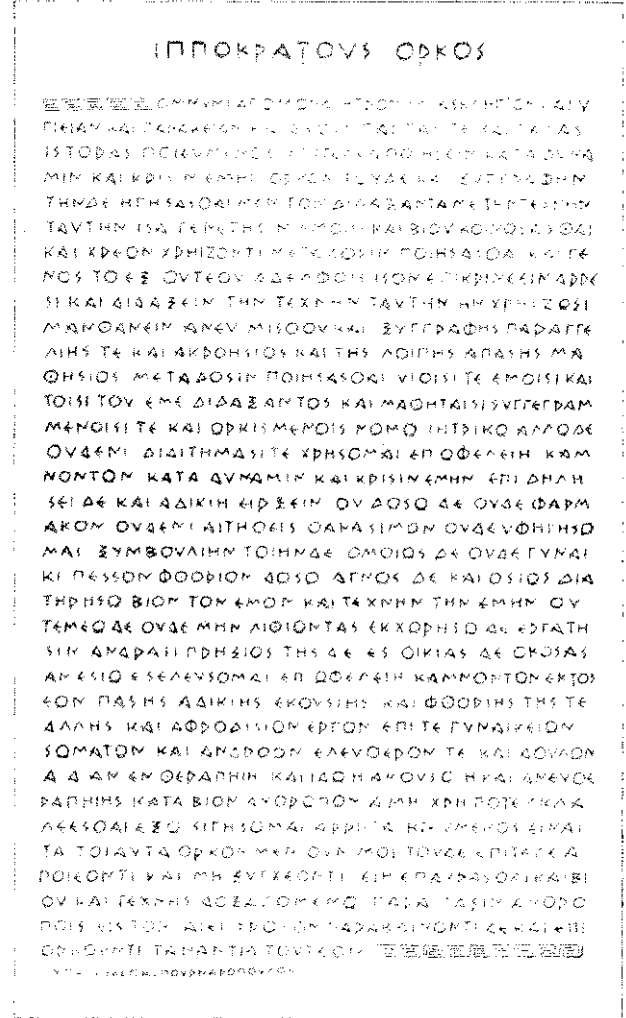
ΙΠΠΟΚΡΑΤΟΥΣ ΟΡΚΟΣ

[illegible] ΟΜΝΥΜΙ ΑΠΟΛΛΩΝΑ ΙΗΤΡΟΝ ΚΑΙ ΑΣΚΛΗΠΙΟΝ ΚΑΙ ΥΓΙΕΙΑΝ ΚΑΙ ΠΑΝΑΚΕΙΑΝ ΚΑΙ ΘΕΟΥΣ ΠΑΝΤΑΣ ΤΕ ΚΑΙ ΠΑΣΑΣ ΙΣΤΟΡΑΣ ΠΟΙΕΥΜΕΝΟΣ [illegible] ΚΑΤΑ ΔΥΝΑΜΙΝ ΚΑΙ ΚΡΙΣΙΝ ΕΜΗΝ ΟΡΚΟΝ ΤΟΝΔΕ ΚΑΙ ΞΥΓΓΡΑΦΗΝ ΤΗΝΔΕ ΗΓΗΣΑΣΘΑΙ ΜΕΝ ΤΟΝ ΔΙΔΑΞΑΝΤΑ ΜΕ ΤΗΝ ΤΕΧΝΗΝ ΤΑΥΤΗΝ ΙΣΑ ΓΕΝΕΤΗΣΙΝ ΕΜΟΙΣΙ ΚΑΙ ΒΙΟΥ ΚΟΙΝΩΣΑΣΘΑΙ ΚΑΙ ΧΡΕΩΝ ΧΡΗΙΖΟΝΤΙ ΜΕΤΑΔΟΣΙΝ ΠΟΙΗΣΑΣΘΑΙ ΚΑΙ ΓΕΝΟΣ ΤΟ ΕΞ ΩΥΤΕΟΥ ΑΔΕΛΦΟΙΣ ΙΣΟΝ ΕΠΙΚΡΙΝΕΕΙΝ ΑΡΡΕΣΙ ΚΑΙ ΔΙΔΑΞΕΙΝ ΤΗΝ ΤΕΧΝΗΝ ΤΑΥΤΗΝ ΗΝ ΧΡΗΙΖΩΣΙ ΜΑΝΘΑΝΕΙΝ ΑΝΕΥ ΜΙΣΘΟΥ ΚΑΙ ΞΥΓΓΡΑΦΗΣ ΠΑΡΑΓΓΕΛΙΗΣ ΤΕ ΚΑΙ ΑΚΡΟΗΣΙΟΣ ΚΑΙ ΤΗΣ ΛΟΙΠΗΣ ΑΠΑΣΗΣ ΜΑΘΗΣΙΟΣ ΜΕΤΑΔΟΣΙΝ ΠΟΙΗΣΑΣΘΑΙ ΥΙΟΙΣΙ ΤΕ ΕΜΟΙΣΙ ΚΑΙ ΤΟΙΣΙ ΤΟΥ ΕΜΕ ΔΙΔΑΞΑΝΤΟΣ ΚΑΙ ΜΑΘΗΤΑΙΣΙ ΣΥΓΓΕΓΡΑΜΜΕΝΟΙΣΙ ΤΕ ΚΑΙ ΩΡΚΙΣΜΕΝΟΙΣ ΝΟΜΩ ΙΗΤΡΙΚΩ ΑΛΛΩ ΔΕ ΟΥΔΕΝΙ ΔΙΑΙΤΗΜΑΣΙ ΤΕ ΧΡΗΣΟΜΑΙ ΕΠ ΩΦΕΛΕΙΗ ΚΑΜΝΟΝΤΩΝ ΚΑΤΑ ΔΥΝΑΜΙΝ ΚΑΙ ΚΡΙΣΙΝ ΕΜΗΝ ΕΠΙ ΔΗΛΗΣΕΙ ΔΕ ΚΑΙ ΑΔΙΚΙΗ ΕΙΡΞΕΙΝ ΟΥ ΔΩΣΩ ΔΕ ΟΥΔΕ ΦΑΡΜΑΚΟΝ ΟΥΔΕΝΙ ΑΙΤΗΘΕΙΣ ΘΑΝΑΣΙΜΟΝ ΟΥΔΕ ΥΦΗΓΗΣΟΜΑΙ ΞΥΜΒΟΥΛΙΗΝ ΤΟΙΗΝΔΕ ΟΜΟΙΩΣ ΔΕ ΟΥΔΕ ΓΥΝΑΙΚΙ ΠΕΣΣΟΝ ΦΘΟΡΙΟΝ ΔΩΣΩ ΑΓΝΩΣ ΔΕ ΚΑΙ ΟΣΙΩΣ ΔΙΑΤΗΡΗΣΩ ΒΙΟΝ ΤΟΝ ΕΜΟΝ ΚΑΙ ΤΕΧΝΗΝ ΤΗΝ ΕΜΗΝ ΟΥ ΤΕΜΕΩ ΔΕ ΟΥΔΕ ΜΗΝ ΛΙΘΙΩΝΤΑΣ ΕΚΧΩΡΗΣΩ ΔΕ ΕΡΓΑΤΗΣΙΝ ΑΝΔΡΑΣΙ ΠΡΗΞΙΟΣ ΤΗΣΔΕ ΕΣ ΟΙΚΙΑΣ ΔΕ ΟΚΟΣΑΣ ΑΝ ΕΣΙΩ ΕΣΕΛΕΥΣΟΜΑΙ ΕΠ ΩΦΕΛΕΙΗ ΚΑΜΝΟΝΤΩΝ ΕΚΤΟΣ ΕΩΝ ΠΑΣΗΣ ΑΔΙΚΙΗΣ ΕΚΟΥΣΙΗΣ ΚΑΙ ΦΘΟΡΙΗΣ ΤΗΣ ΤΕ ΑΛΛΗΣ ΚΑΙ ΑΦΡΟΔΙΣΙΩΝ ΕΡΓΩΝ ΕΠΙ ΤΕ ΓΥΝΑΙΚΕΙΩΝ ΣΩΜΑΤΩΝ ΚΑΙ ΑΝΔΡΩΩΝ ΕΛΕΥΘΕΡΩΝ ΤΕ ΚΑΙ ΔΟΥΛΩΝ Α Δ ΑΝ ΕΝ ΘΕΡΑΠΗΙΗ ΚΑΙ ΙΔΩ Η ΑΚΟΥΣΩ Η ΚΑΙ ΑΝΕΥ ΘΕΡΑΠΗΙΗΣ ΚΑΤΑ ΒΙΟΝ ΑΝΘΡΩΠΩΝ Α ΜΗ ΧΡΗ ΠΟΤΕ ΕΚΛΑΛΕΕΣΘΑΙ ΕΞΩ ΣΙΓΗΣΟΜΑΙ ΑΡΡΗΤΑ ΗΓΕΥΜΕΝΟΣ ΕΙΝΑΙ ΤΑ ΤΟΙΑΥΤΑ ΟΡΚΟΝ ΜΕΝ ΟΥΝ ΜΟΙ ΤΟΝΔΕ ΕΠΙΤΕΛΕΑ ΠΟΙΕΟΝΤΙ ΚΑΙ ΜΗ ΞΥΓΧΕΟΝΤΙ ΕΙΗ ΕΠΑΥΡΑΣΘΑΙ ΚΑΙ ΒΙΟΥ ΚΑΙ ΤΕΧΝΗΣ ΔΟΞΑΖΟΜΕΝΩ ΠΑΡΑ ΠΑΣΙΝ ΑΝΘΡΩΠΟΙΣ ΕΣ ΤΟΝ ΑΙΕΙ ΧΡΟΝΟΝ ΠΑΡΑΒΑΙΝΟΝΤΙ ΔΕ ΚΑΙ ΕΠΙΟΡΚΟΥΝΤΙ ΤΑΝΑΝΤΙΑ ΤΟΥΤΕΩΝ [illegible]

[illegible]